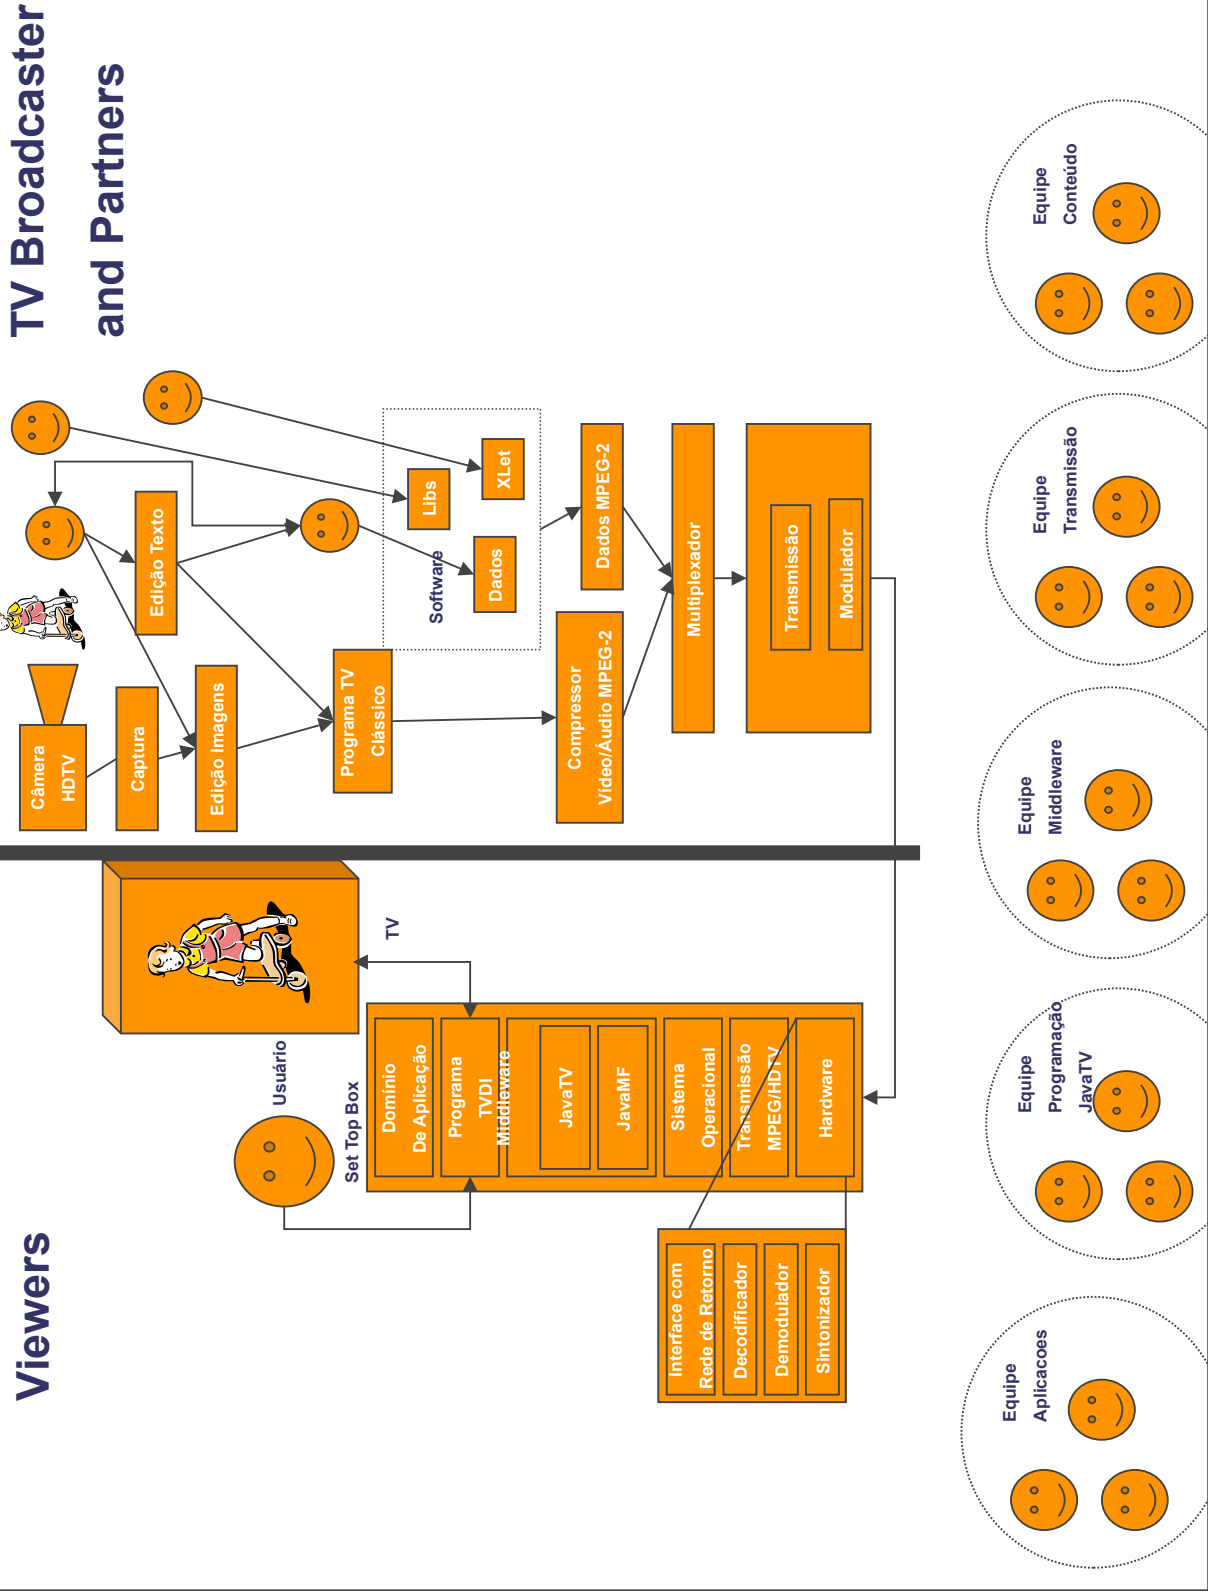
TV Broadcaster and Partners

Câmera HDTV

Captura

Edição Imagens

Edição Texto

Programa TV Clássico

Software

Libs

XLet

Dados

Dados MPEG-2

Compressor Vídeo/Áudio MPEG-2

Multiplexador

Transmissão

Modulador

Viewers

TV

Usuário

Set Top Box

Domínio De Aplicação

Programa TVDI Middleware

JavaTV

JavaMF

Sistema Operacional

Transmissão MPEG/HDTV

Hardware

Interface com Rede de Retorno

Decodificador

Demodulador

Sintonizador

Equipe Conteúdo

Equipe Transmissão

Equipe Middleware

Equipe Programação JavaTV

Equipe Aplicacoes